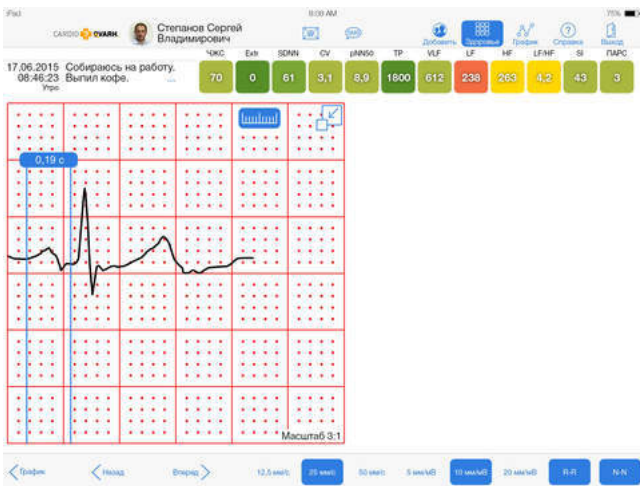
iPad 8:00 AM 75%

CARDIO ОХАЯН. Степанов Сергей Владимирович

Добавить Здоровье График Справка Выход

17.06.2015 Собираюсь на работу. 08:46:23 Выпил кофе. Утро ...

| ЧСС | Extr | SDNN | CV | pNN50 | TP | VLF | LF | HF | LF/HF | SI | ПАРС |
|---|---|---|---|---|---|---|---|---|---|---|---|
| 70 | 0 | 61 | 3,1 | 8,9 | 1800 | 612 | 238 | 263 | 4,2 | 43 | 3 |

0,19 с

Масштаб 3:1

< График < Назад Вперед > 12,5 мм/с 25 мм/с 50 мм/с 5 мм/мВ 10 мм/мВ 20 мм/мВ R-R N-N